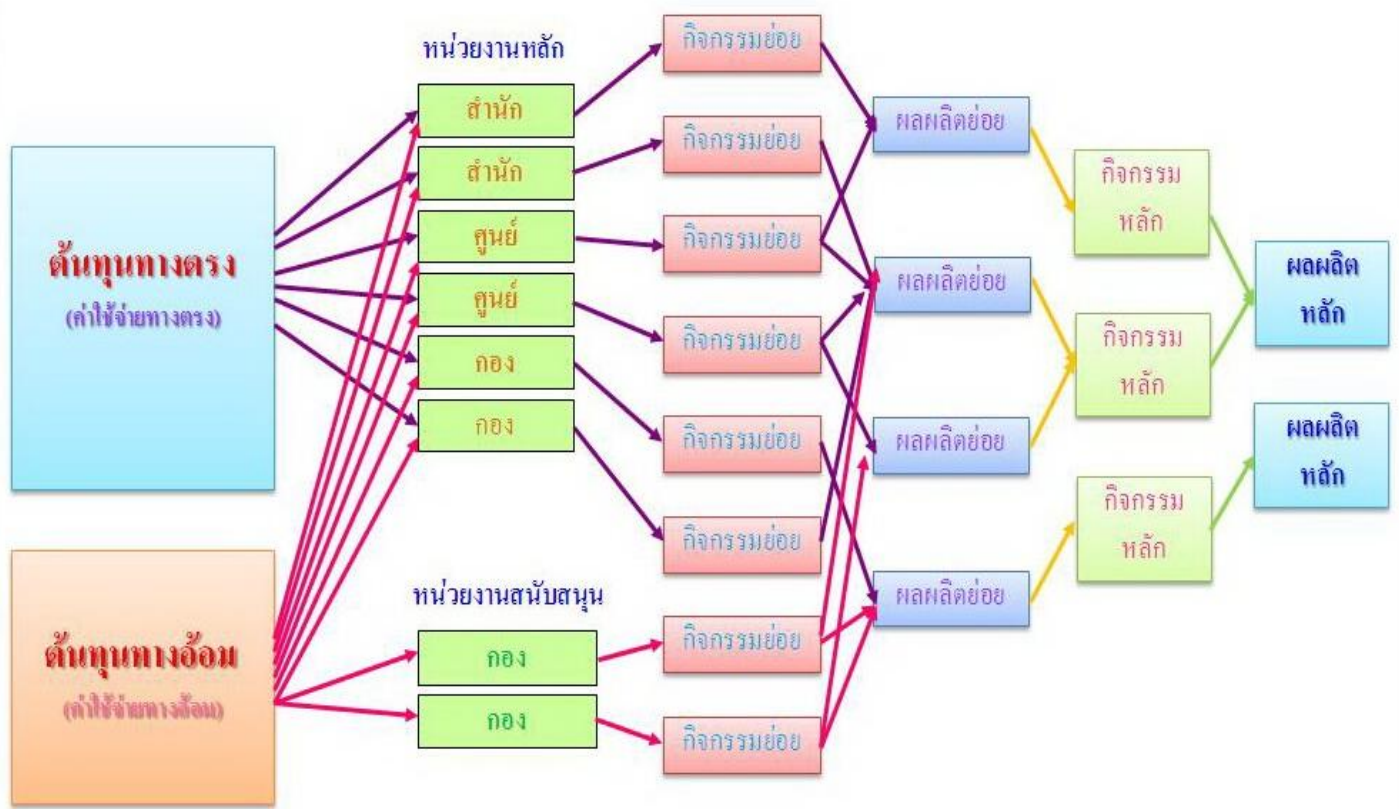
ต้นทุนทางตรง
(ค่าใช้จ่ายทางตรง)

ต้นทุนทางอ้อม
(ค่าใช้จ่ายทางอ้อม)

หน่วยงานหลัก

สำนัก
สำนัก
ศูนย์
ศูนย์
กอง
กอง

หน่วยงานสนับสนุน

กอง
กอง

กิจกรรมย่อย
กิจกรรมย่อย
กิจกรรมย่อย
กิจกรรมย่อย
กิจกรรมย่อย
กิจกรรมย่อย
กิจกรรมย่อย
กิจกรรมย่อย

ผลผลิตย่อย
ผลผลิตย่อย
ผลผลิตย่อย
ผลผลิตย่อย

กิจกรรมหลัก
กิจกรรมหลัก
กิจกรรมหลัก

ผลผลิตหลัก
ผลผลิตหลัก